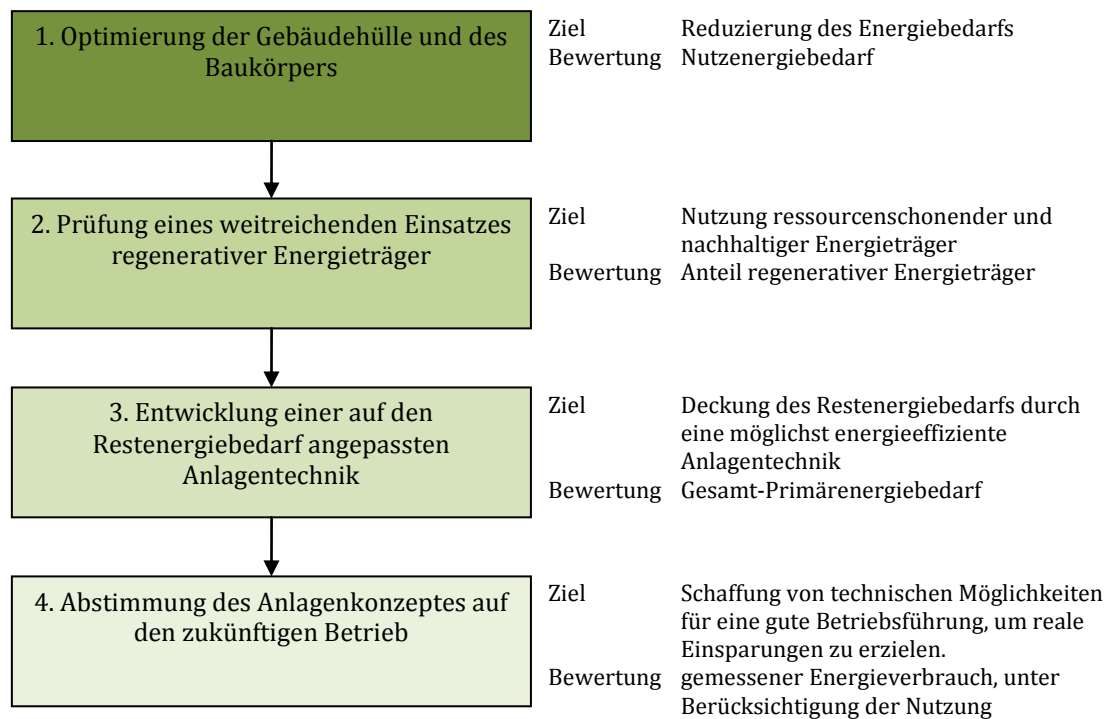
1. Optimierung der Gebäudehülle und des Baukörpers

Ziel Reduzierung des Energiebedarfs
Bewertung Nutzenergiebedarf

2. Prüfung eines weitreichenden Einsatzes regenerativer Energieträger

Ziel Nutzung ressourcenschonender und nachhaltiger Energieträger
Bewertung Anteil regenerativer Energieträger

3. Entwicklung einer auf den Restenergiebedarf angepassten Anlagentechnik

Ziel Deckung des Restenergiebedarfs durch eine möglichst energieeffiziente Anlagentechnik
Bewertung Gesamt-Primärenergiebedarf

4. Abstimmung des Anlagenkonzeptes auf den zukünftigen Betrieb

Ziel Schaffung von technischen Möglichkeiten für eine gute Betriebsführung, um reale Einsparungen zu erzielen.
Bewertung gemessener Energieverbrauch, unter Berücksichtigung der Nutzung